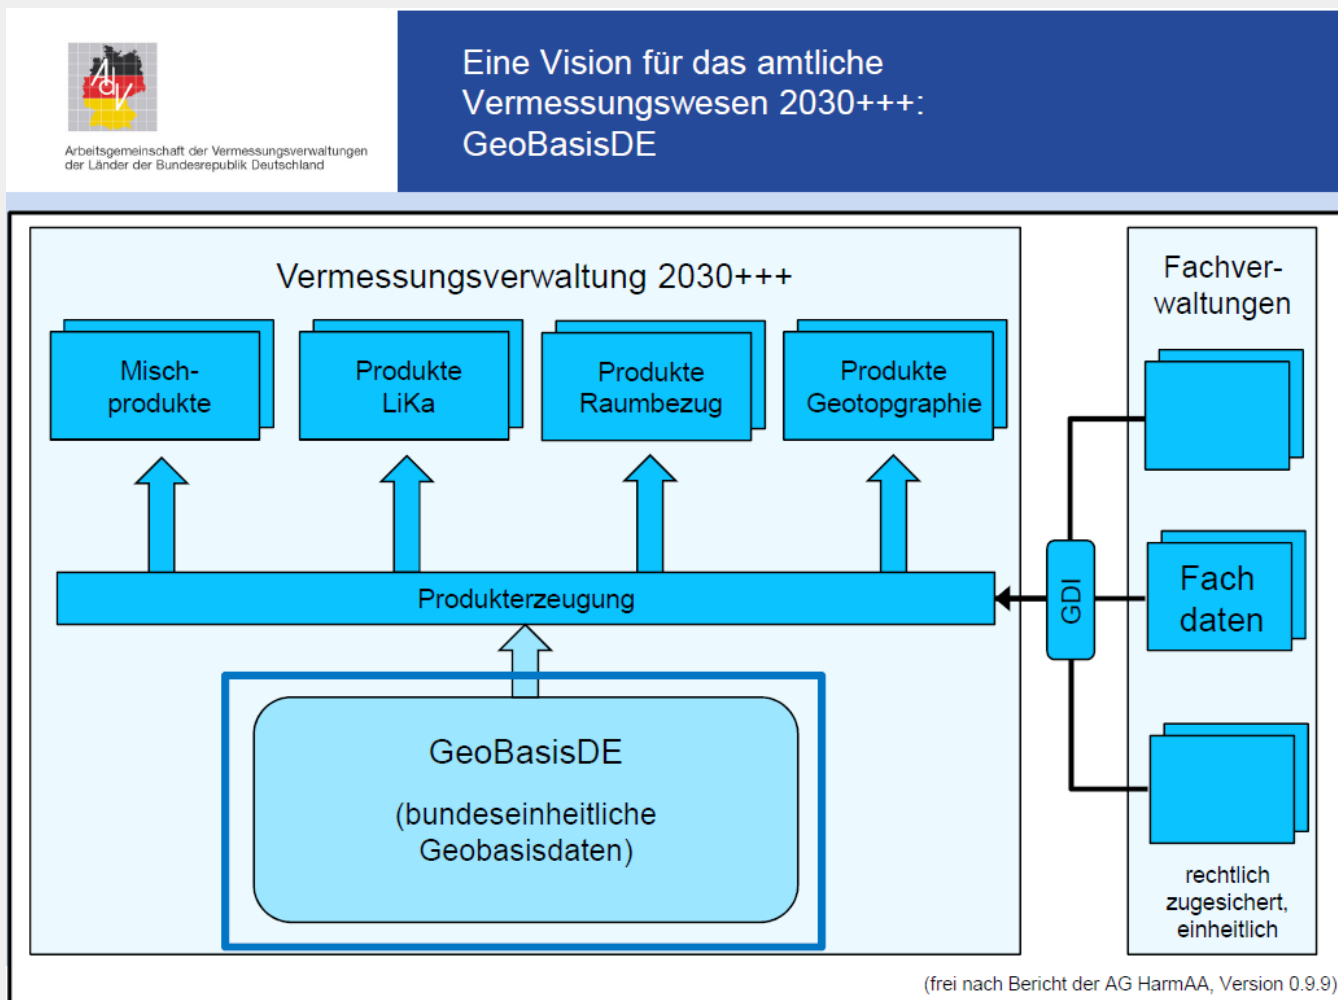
AdV

Arbeitsgemeinschaft der Vermessungsverwaltungen der Länder der Bundesrepublik Deutschland

Eine Vision für das amtliche Vermessungswesen 2030+++: GeoBasisDE

Vermessungsverwaltung 2030+++

Misch-produkte

Produkte LiKa

Produkte Raumbezug

Produkte Geotopgraphie

Produkterzeugung

GeoBasisDE

(bundeseinheitliche Geobasisdaten)

GDI

Fachverwaltungen

Fach daten

rechtlich zugesichert, einheitlich

(frei nach Bericht der AG HarmAA, Version 0.9.9)